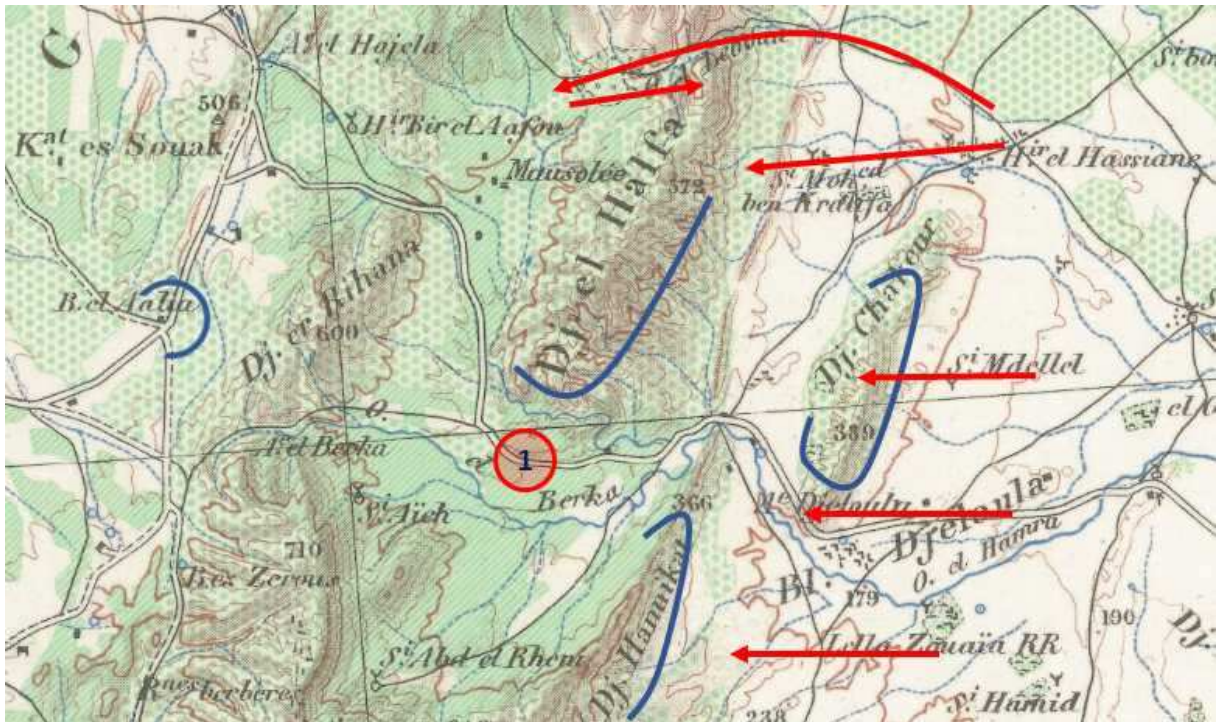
G
Aïn el Hajela
506
Kat. es Souak
Hr Bir el Aafou
Mausolée
372
Dj. el Halfa
Debbab
Hr el Hassiane
Si Moh. ed ben Kralifa
B. el Aalia
Dj. er Rihana
600
Dj. Chaoua
Si Mdellel
O.
Aïn el Berka
1
339
Berka
Si Aïch
366
Djeloula
Djeloula
O. el Hamra
710
Bez Zerous
Dj. Hamaïla
Bl.
179
190
Si Abd el Rhen
Lella Zouaïa RR
Si Hamid
berbère
238
el
Dj